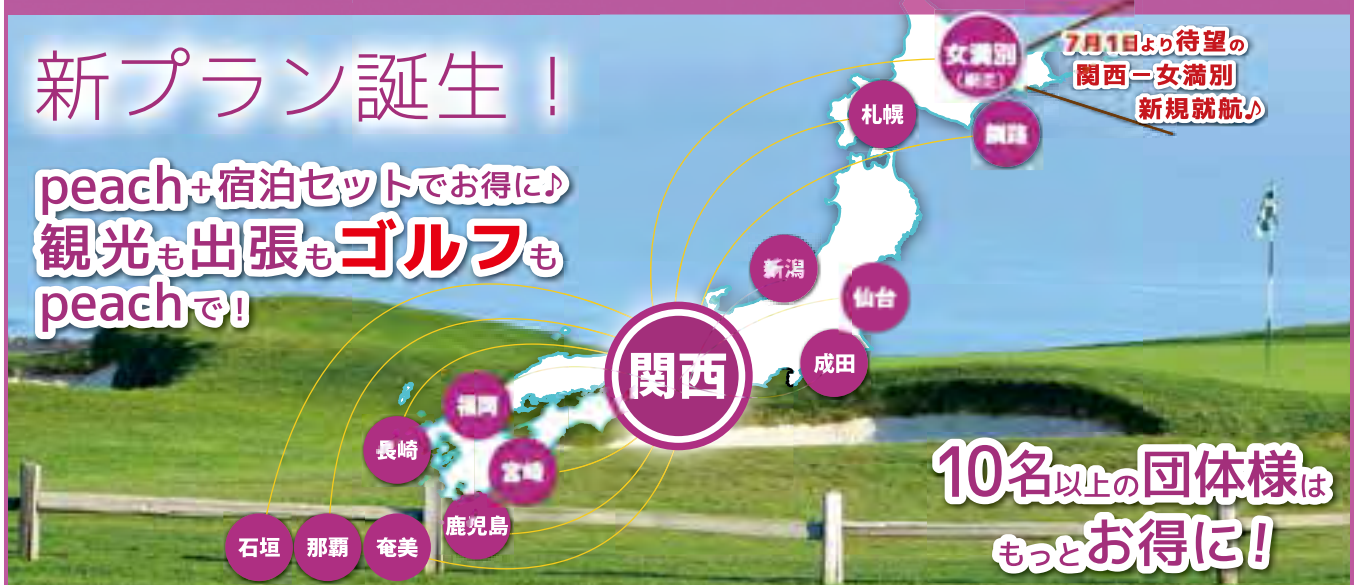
新プラン誕生！

peach+宿泊セットでお得に♪
観光も出張もゴルフも
peachで！

女満別
(網走)

7月1日より待望の
関西ー女満別
新規就航♪

札幌

釧路

新潟

仙台

関西

成田

福岡

長崎

宮崎

鹿児島

石垣

那覇

奄美

10名以上の団体様は
もっとお得に！